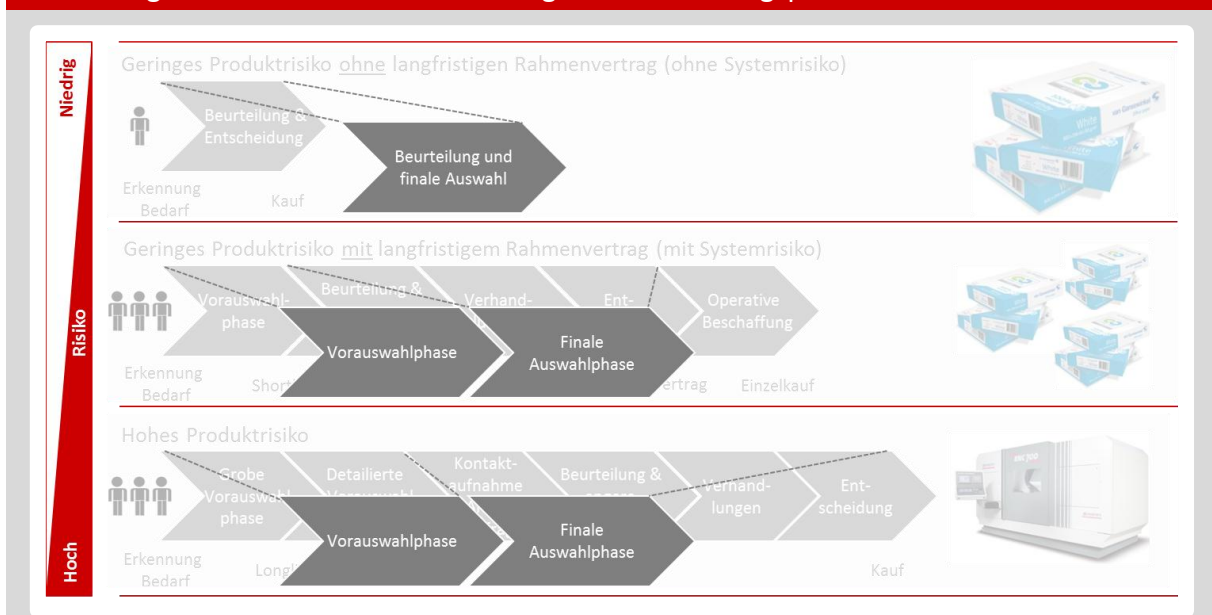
Niedrig

Risiko

Hoch

Geringes Produktrisiko ohne langfristigen Rahmenvertrag (ohne Systemrisiko)

Beurteilung & Entscheidung

Beurteilung und finale Auswahl

Erkennung Bedarf

Kauf

Geringes Produktrisiko mit langfristigem Rahmenvertrag (mit Systemrisiko)

Vorauswahlphase

Beurteilung &

Verhand-

Ent-

Operative Beschaffung

Vorauswahlphase

Finale Auswahlphase

Erkennung Bedarf

Short

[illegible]ertrag

Einzelkauf

Hohes Produktrisiko

Grobe Vorauswahlphase

Detailierte Vorauswahl

Kontakt-aufnahme

Beurteilung &

Verhand-lungen

Ent-scheidung

Vorauswahlphase

Finale Auswahlphase

Erkennung Bedarf

Long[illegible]

Kauf